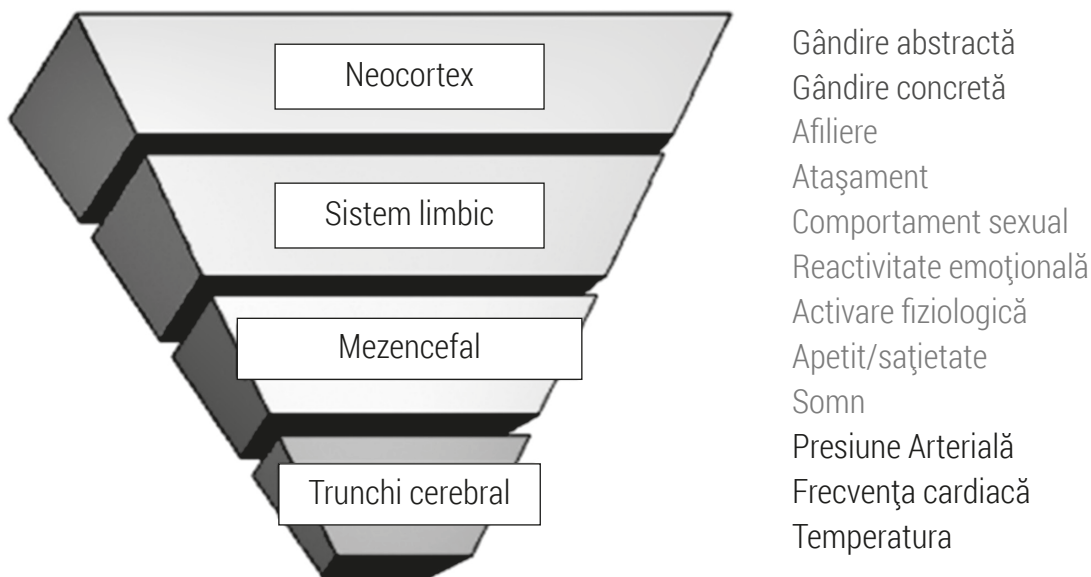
Neocortex
Sistem limbic
Mezencefal
Trunchi cerebral

Gândire abstractă
Gândire concretă
Afiliere
Ataşament
Comportament sexual
Reactivitate emoţională
Activare fiziologică
Apetit/saţietate
Somn
Presiune Arterială
Frecvenţa cardiacă
Temperatura